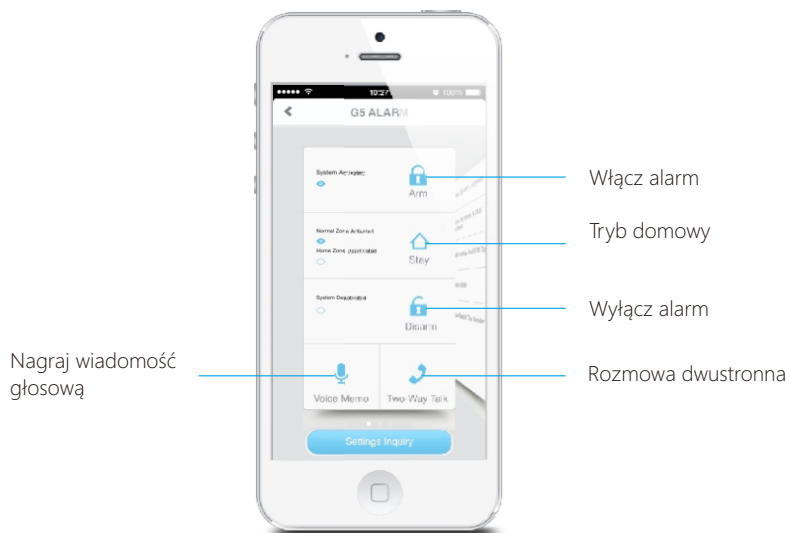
●●●●● 10:27 100%
<
G5 ALARM

System Activated
Arm

Normal Zone Activated
Home Zone Deactivated
Stay

System Deactivated
Disarm

Voice Memo
Two-Way Talk

Settings Inquiry

Włącz alarm

Tryb domowy

Wyłącz alarm

Nagraj wiadomość głosową

Rozmowa dwustronna